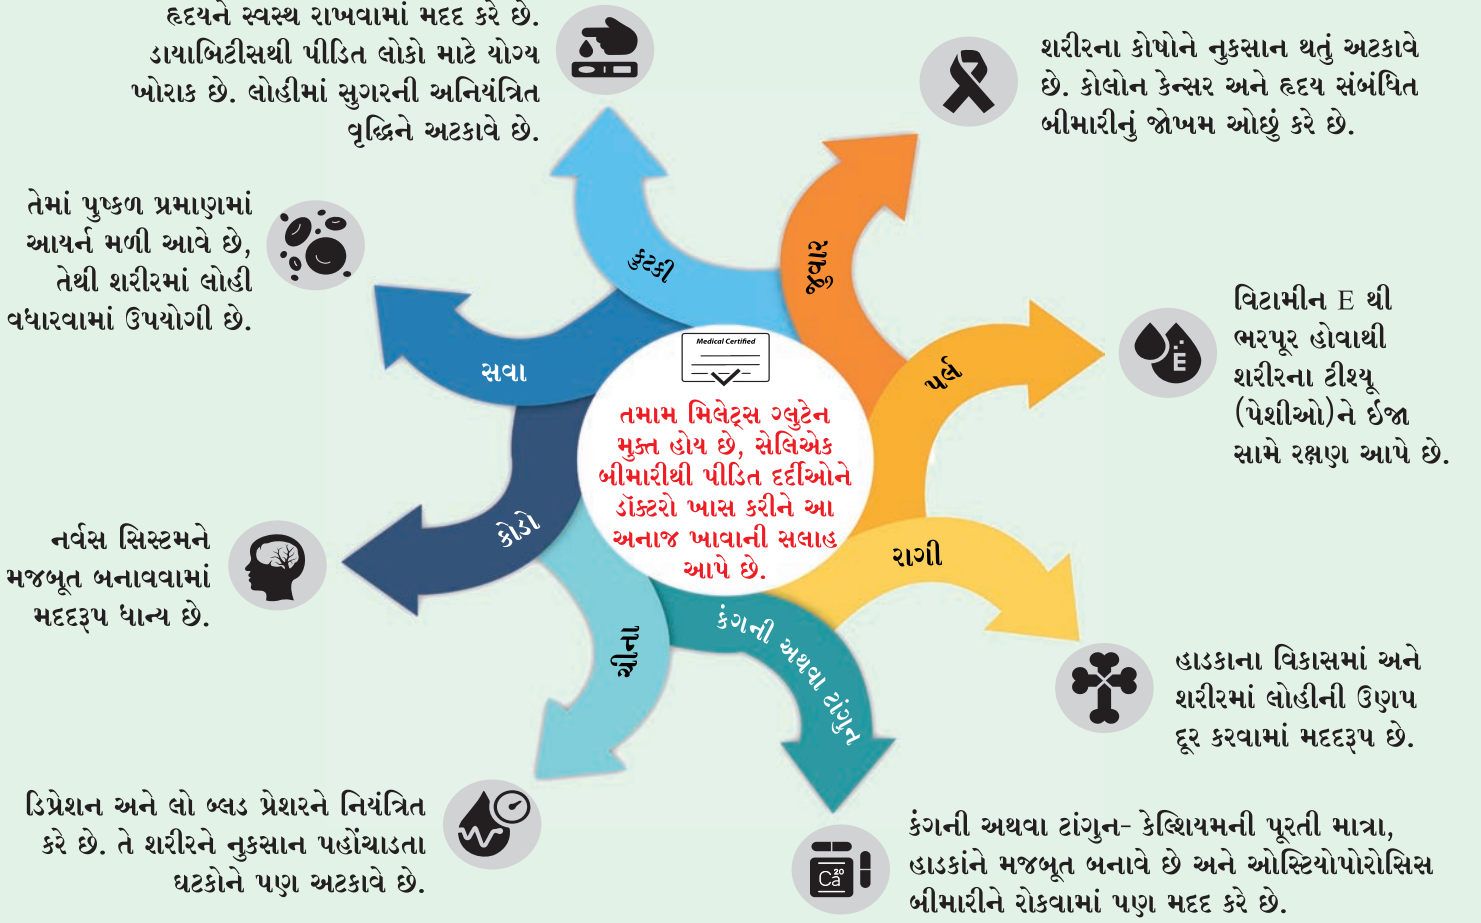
હૃદયને સ્વસ્થ રાખવામાં મદદ કરે છે. ડાયાબિટીસથી પીડિત લોકો માટે યોગ્ય ખોરાક છે. લોહીમાં સુગરની અનિયંત્રિત વૃદ્ધિને અટકાવે છે.

શરીરના કોષોને નુકસાન થતું અટકાવે છે. કોલોન કેન્સર અને હૃદય સંબંધિત બીમારીનું જોખમ ઓછું કરે છે.

તેમાં પુષ્કળ પ્રમાણમાં આયર્ન મળી આવે છે, તેથી શરીરમાં લોહી વધારવામાં ઉપયોગી છે.

વિટામીન E થી ભરપૂર હોવાથી શરીરના ટીશ્યૂ (પેશીઓ)ને ઈજા સામે રક્ષણ આપે છે.

કુટકી

જુવાર

સવા

પર્લ

Medical Certified

તમામ મિલેટ્સ ગ્લુટેન મુક્ત હોય છે, સેલિએક બીમારીથી પીડિત દર્દીઓને ડૉક્ટરો ખાસ કરીને આ અનાજ ખાવાની સલાહ આપે છે.

કોદો

રાગી

નર્વસ સિસ્ટમને મજબૂત બનાવવામાં મદદરૂપ ધાન્ય છે.

ચીના

કંગની અથવા ટાંગુન

હાડકાના વિકાસમાં અને શરીરમાં લોહીની ઉણપ દૂર કરવામાં મદદરૂપ છે.

ડિપ્રેશન અને લો બ્લડ પ્રેશરને નિયંત્રિત કરે છે. તે શરીરને નુકસાન પહોંચાડતા ઘટકોને પણ અટકાવે છે.

Ca

કંગની અથવા ટાંગુન- કેલ્શિયમની પૂરતી માત્રા, હાડકાંને મજબૂત બનાવે છે અને ઓસ્ટિયોપોરોસિસ બીમારીને રોકવામાં પણ મદદ કરે છે.